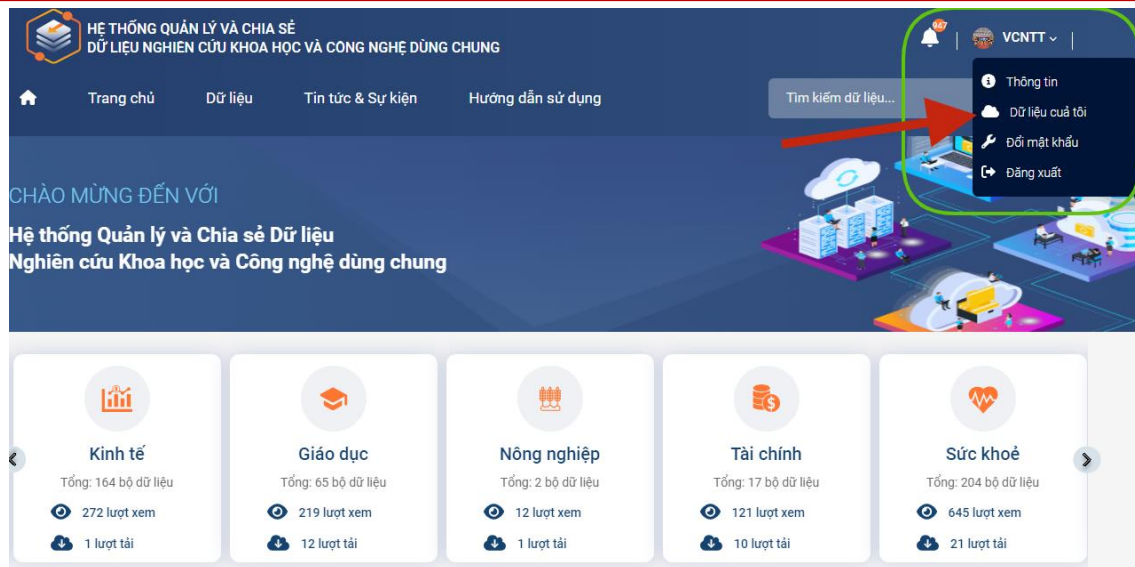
HỆ THỐNG QUẢN LÝ VÀ CHIA SẺ
DỮ LIỆU NGHIÊN CỨU KHOA HỌC VÀ CÔNG NGHỆ DÙNG CHUNG

947

VCNTT

Trang chủ Dữ liệu Tin tức & Sự kiện Hướng dẫn sử dụng

Tìm kiếm dữ liệu...

Thông tin
Dữ liệu cuả tôi
Đổi mật khẩu
Đăng xuất

CHÀO MỪNG ĐẾN VỚI

Hệ thống Quản lý và Chia sẻ Dữ liệu
Nghiên cứu Khoa học và Công nghệ dùng chung

Kinh tế
Tổng: 164 bộ dữ liệu
272 lượt xem
1 lượt tải

Giáo dục
Tổng: 65 bộ dữ liệu
219 lượt xem
12 lượt tải

Nông nghiệp
Tổng: 2 bộ dữ liệu
12 lượt xem
1 lượt tải

Tài chính
Tổng: 17 bộ dữ liệu
121 lượt xem
10 lượt tải

Sức khoẻ
Tổng: 204 bộ dữ liệu
645 lượt xem
21 lượt tải